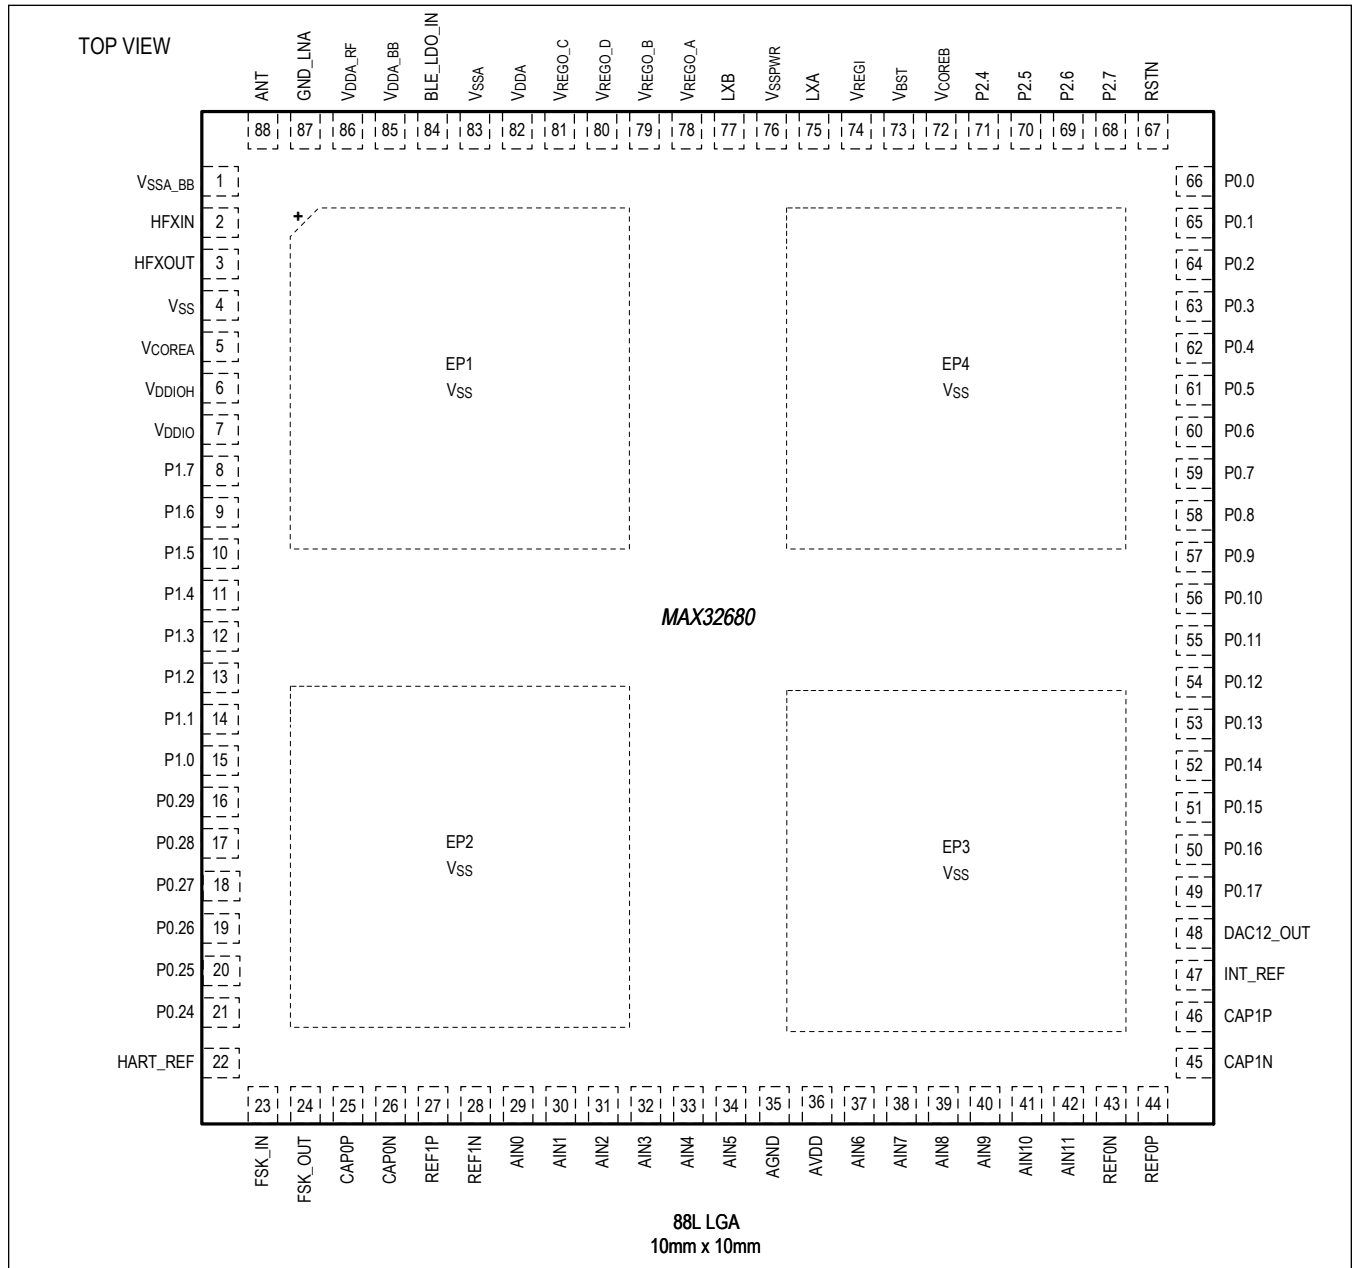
TOP VIEW

ANT 88
GND_LNA 87
$V_{DDA\_RF}$ 86
$V_{DDA\_BB}$ 85
BLE_LDO_IN 84
$V_{SSA}$ 83
$V_{DDA}$ 82
$V_{REGO\_C}$ 81
$V_{REGO\_D}$ 80
$V_{REGO\_B}$ 79
$V_{REGO\_A}$ 78
LXB 77
$V_{SSPWR}$ 76
LXA 75
$V_{REGI}$ 74
$V_{BST}$ 73
$V_{COREB}$ 72
P2.4 71
P2.5 70
P2.6 69
P2.7 68
RSTN 67

$V_{SSA\_BB}$ 1
HFXIN 2
HFXOUT 3
$V_{SS}$ 4
$V_{COREA}$ 5
$V_{DDIOH}$ 6
$V_{DDIO}$ 7
P1.7 8
P1.6 9
P1.5 10
P1.4 11
P1.3 12
P1.2 13
P1.1 14
P1.0 15
P0.29 16
P0.28 17
P0.27 18
P0.26 19
P0.25 20
P0.24 21
HART_REF 22

+

EP1
$V_{SS}$

EP4
$V_{SS}$

MAX32680

EP2
$V_{SS}$

EP3
$V_{SS}$

66 P0.0
65 P0.1
64 P0.2
63 P0.3
62 P0.4
61 P0.5
60 P0.6
59 P0.7
58 P0.8
57 P0.9
56 P0.10
55 P0.11
54 P0.12
53 P0.13
52 P0.14
51 P0.15
50 P0.16
49 P0.17
48 DAC12_OUT
47 INT_REF
46 CAP1P
45 CAP1N

23 FSK_IN
24 FSK_OUT
25 CAP0P
26 CAP0N
27 REF1P
28 REF1N
29 AIN0
30 AIN1
31 AIN2
32 AIN3
33 AIN4
34 AIN5
35 AGND
36 AVDD
37 AIN6
38 AIN7
39 AIN8
40 AIN9
41 AIN10
42 AIN11
43 REF0N
44 REF0P

88L LGA
10mm x 10mm